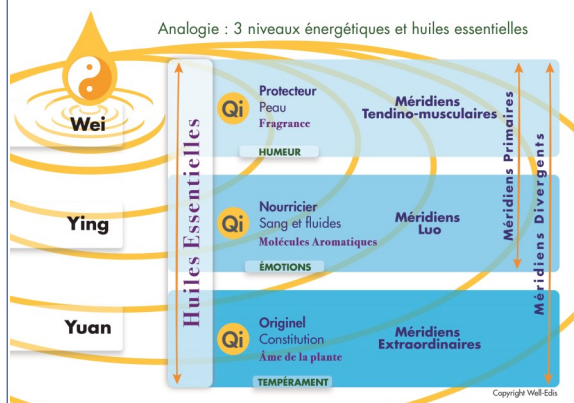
Analogie : 3 niveaux énergétiques et huiles essentielles

Wei

Ying

Yuan

Huiles Essentielles

Qi
Protecteur
Peau
Fragrance
HUMEUR

Méridiens
Tendino-musculaires

Qi
Nourricier
Sang et fluides
Molécules Aromatiques
ÉMOTIONS

Méridiens
Luo

Qi
Originel
Constitution
Âme de la plante
TEMPÉRAMENT

Méridiens
Extraordinaires

Méridiens Primaires

Méridiens Divergents

Copyright Well-Edis